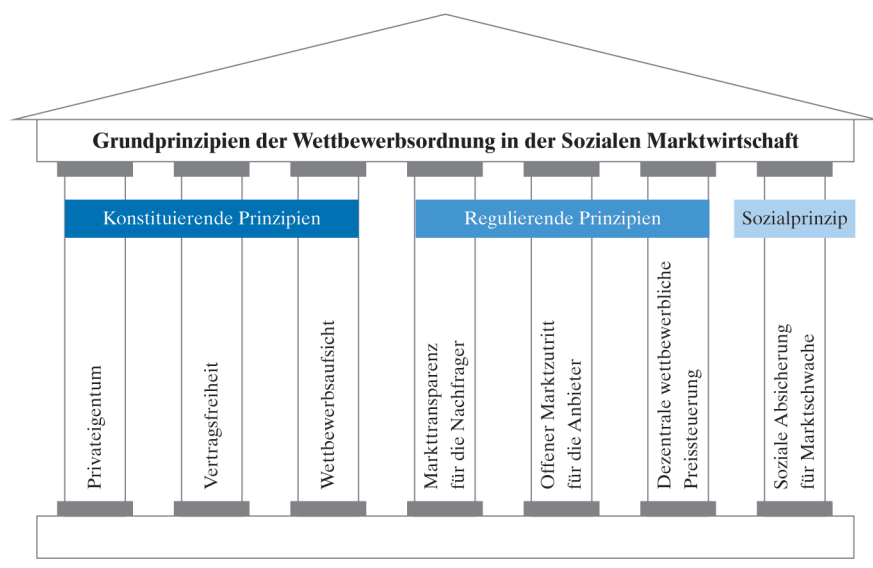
Grundprinzipien der Wettbewerbsordnung in der Sozialen Marktwirtschaft

Konstituierende Prinzipien

Regulierende Prinzipien

Sozialprinzip

Privateigentum

Vertragsfreiheit

Wettbewerbsaufsicht

Markttransparenz für die Nachfrager

Offener Marktzutritt für die Anbieter

Dezentrale wettbewerbliche Preissteuerung

Soziale Absicherung für Marktschwache